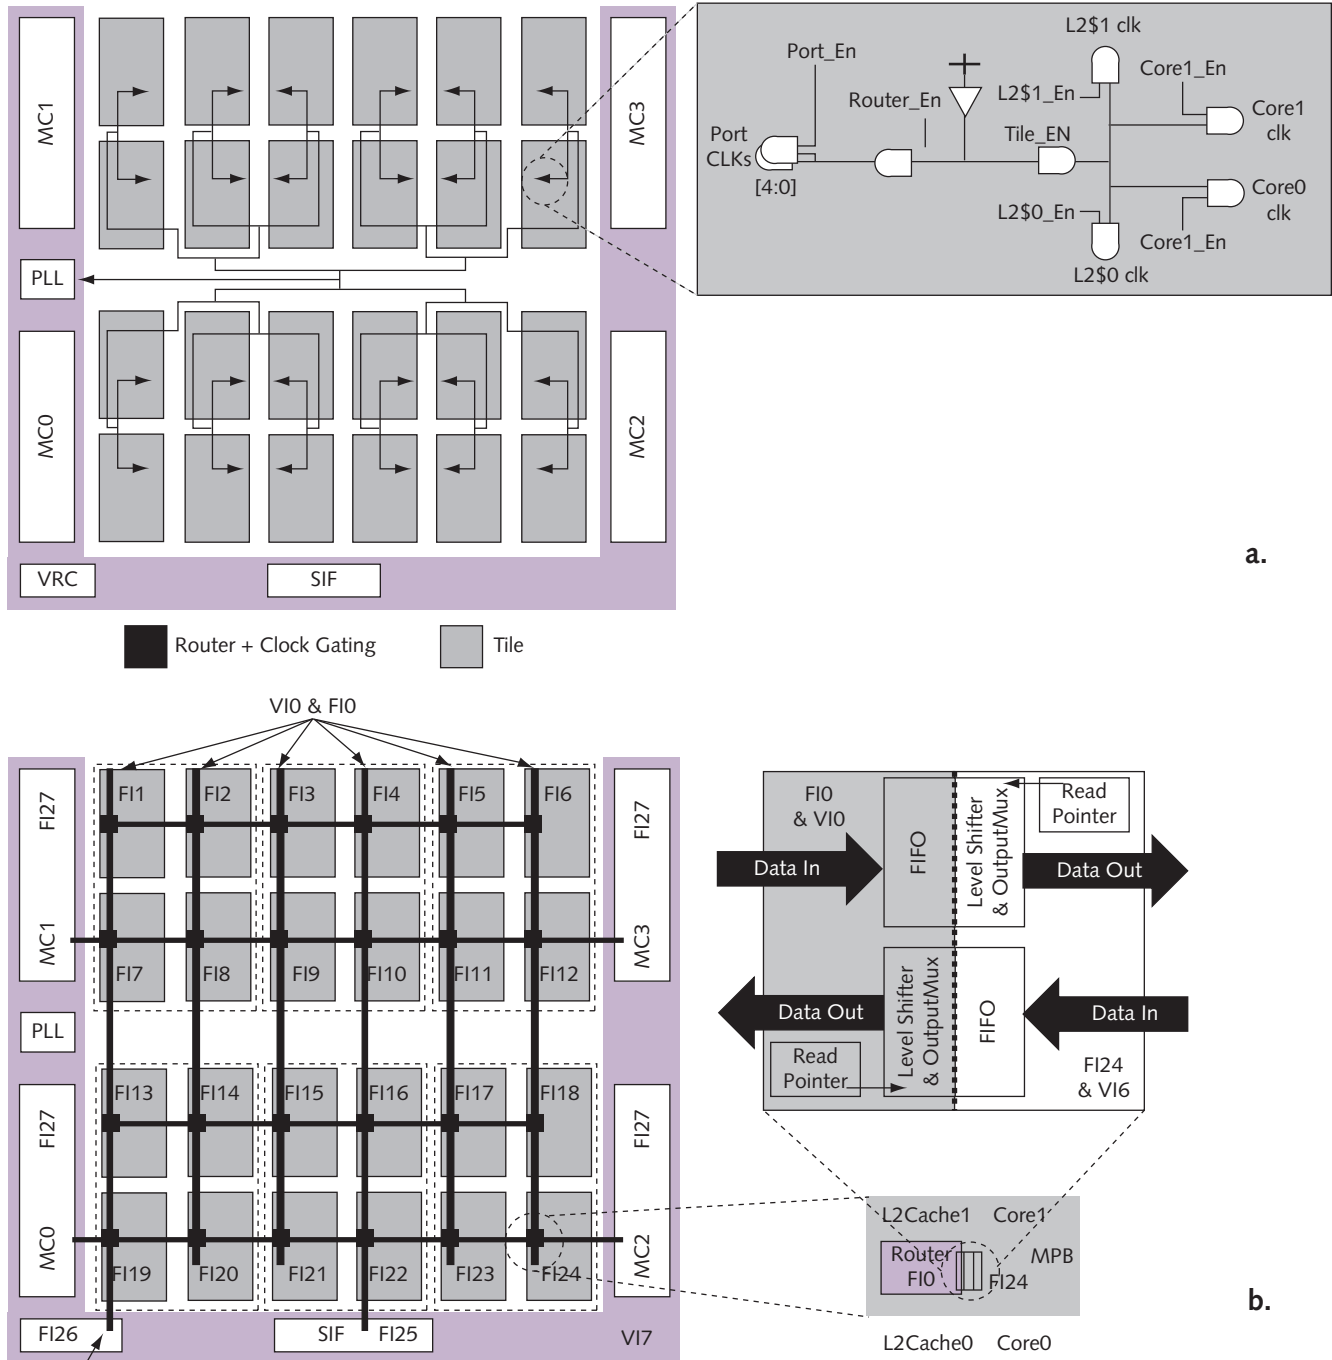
MC1

MC3

PLL

MC0

MC2

VRC

SIF

L2$1 clk

Port_En

Core1_En

Router_En

L2$1_En

Core1 clk

Port CLKs [4:0]

Tile_EN

L2$0_En

Core0 clk

Core1_En

L2$0 clk

a.

Router + Clock Gating

Tile

VI0 & FI0

FI27

FI1

FI2

FI3

FI4

FI5

FI6

FI27

MC1

FI7

FI8

FI9

FI10

FI11

FI12

MC3

PLL

FI27

FI13

FI14

FI15

FI16

FI17

FI18

FI27

MC0

FI19

FI20

FI21

FI22

FI23

FI24

MC2

FI26

SIF

FI25

VI7

FI0 & VI0

Read Pointer

Data In

FIFO

Level Shifter & Output/Mux

Data Out

Data Out

Level Shifter & Output/Mux

FIFO

Data In

Read Pointer

FI24 & VI6

L2Cache1

Core1

Router FI0

MPB

FI24

L2Cache0

Core0

b.